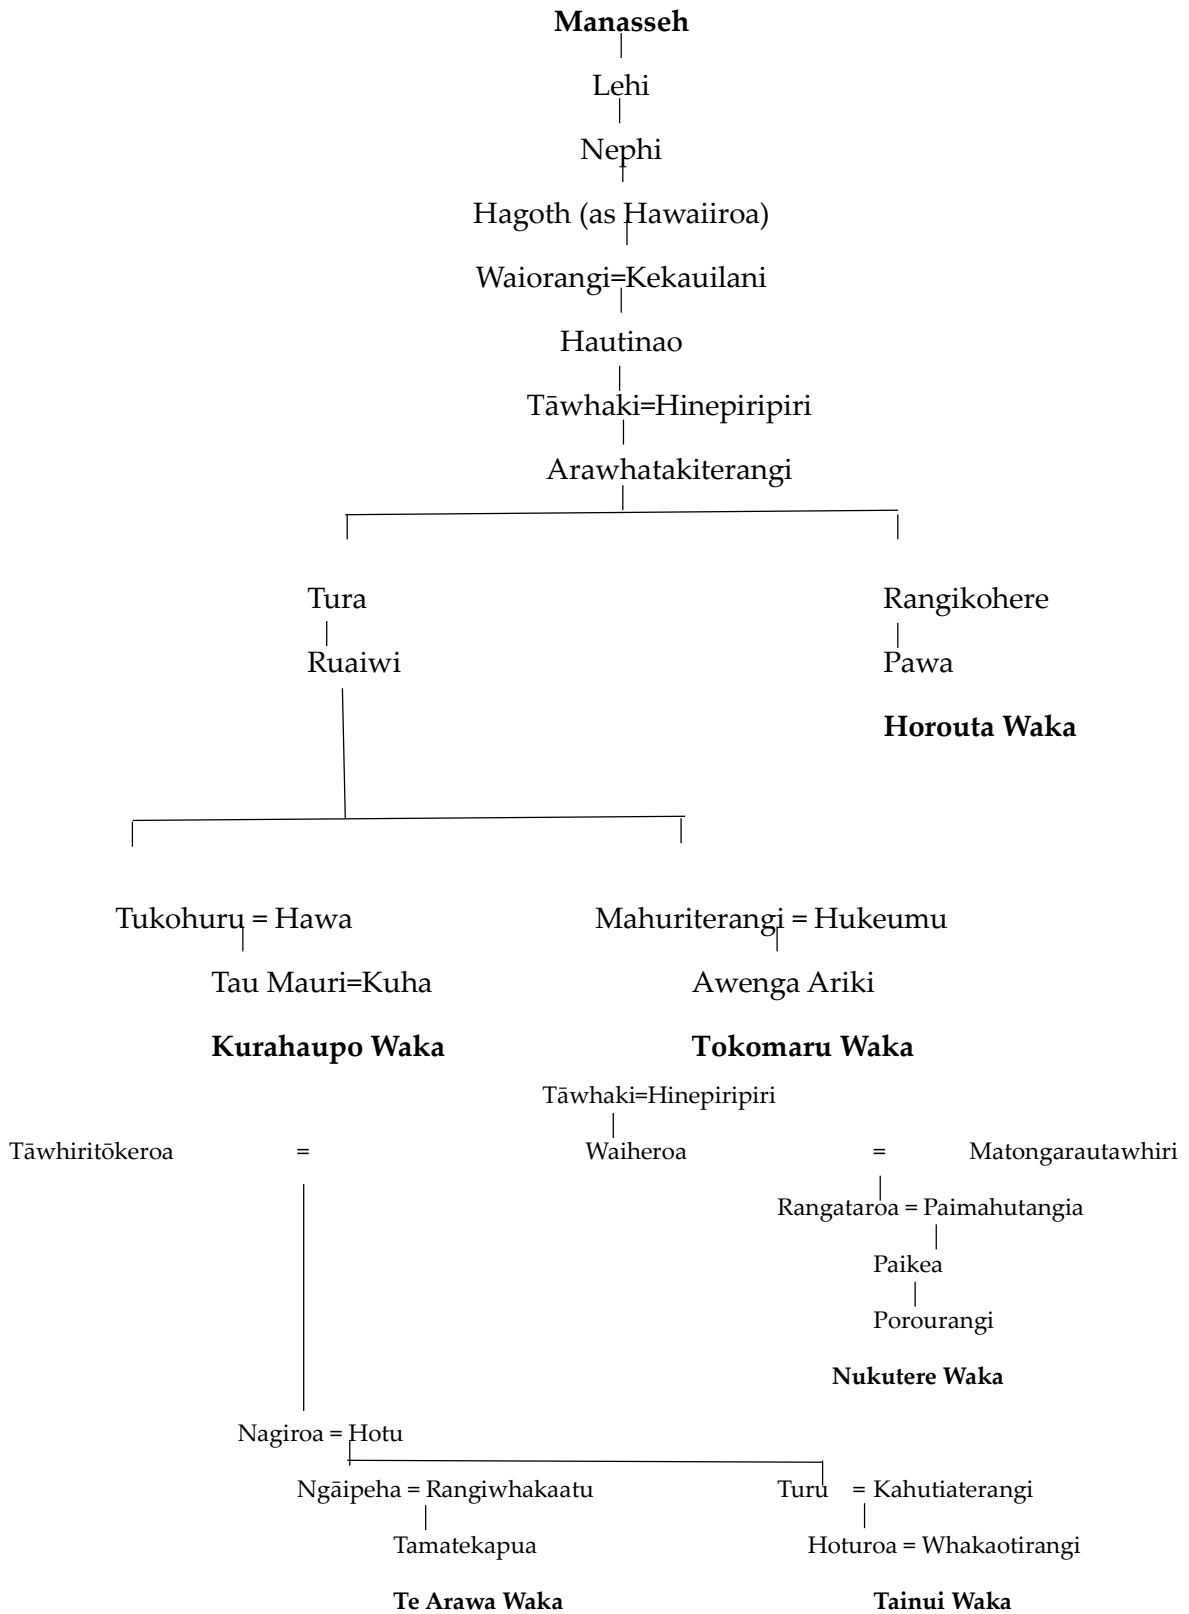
**Manasseh**

Lehi

Nephi

Hagoth (as Hawaiiroa)

Waiorangi=Kekauilani

Hautinao

Tāwhaki=Hinepiripiri

Arawhatakiterangi

Tura

Ruaiwi

Rangikohere

Pawa

**Horouta Waka**

Tukohuru = Hawa

Tau Mauri=Kuha

**Kurahaupo Waka**

Mahuriterangi = Hukeumu

Awenga Ariki

**Tokomaru Waka**

Tāwhaki=Hinepiripiri

Tāwhiritōkeroa =

Waiheroa = Matongarautawhiri

Rangataroa = Paimahutangia

Paikea

Porourangi

**Nukutere Waka**

Nagiroa = Hotu

Ngāipeha = Rangiwhakaatu

Tamatekapua

**Te Arawa Waka**

Turu = Kahutiaterangi

Hoturoa = Whakaotirangi

**Tainui Waka**